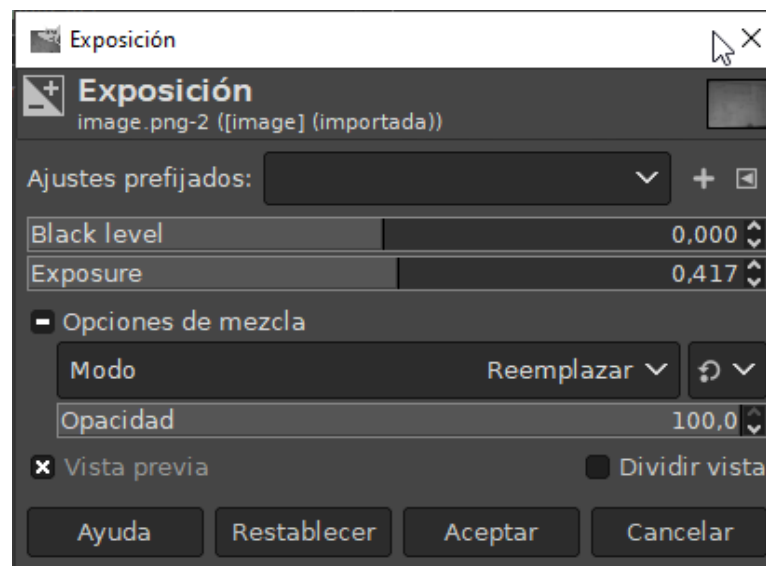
Exposición

Exposición
image.png-2 ([image] (importada))

Ajustes prefijados:

Black level 0,000

Exposure 0,417

Opciones de mezcla

Modo Reemplazar

Opacidad 100,0

Vista previa

Dividir vista

Ayuda

Restablecer

Aceptar

Cancelar